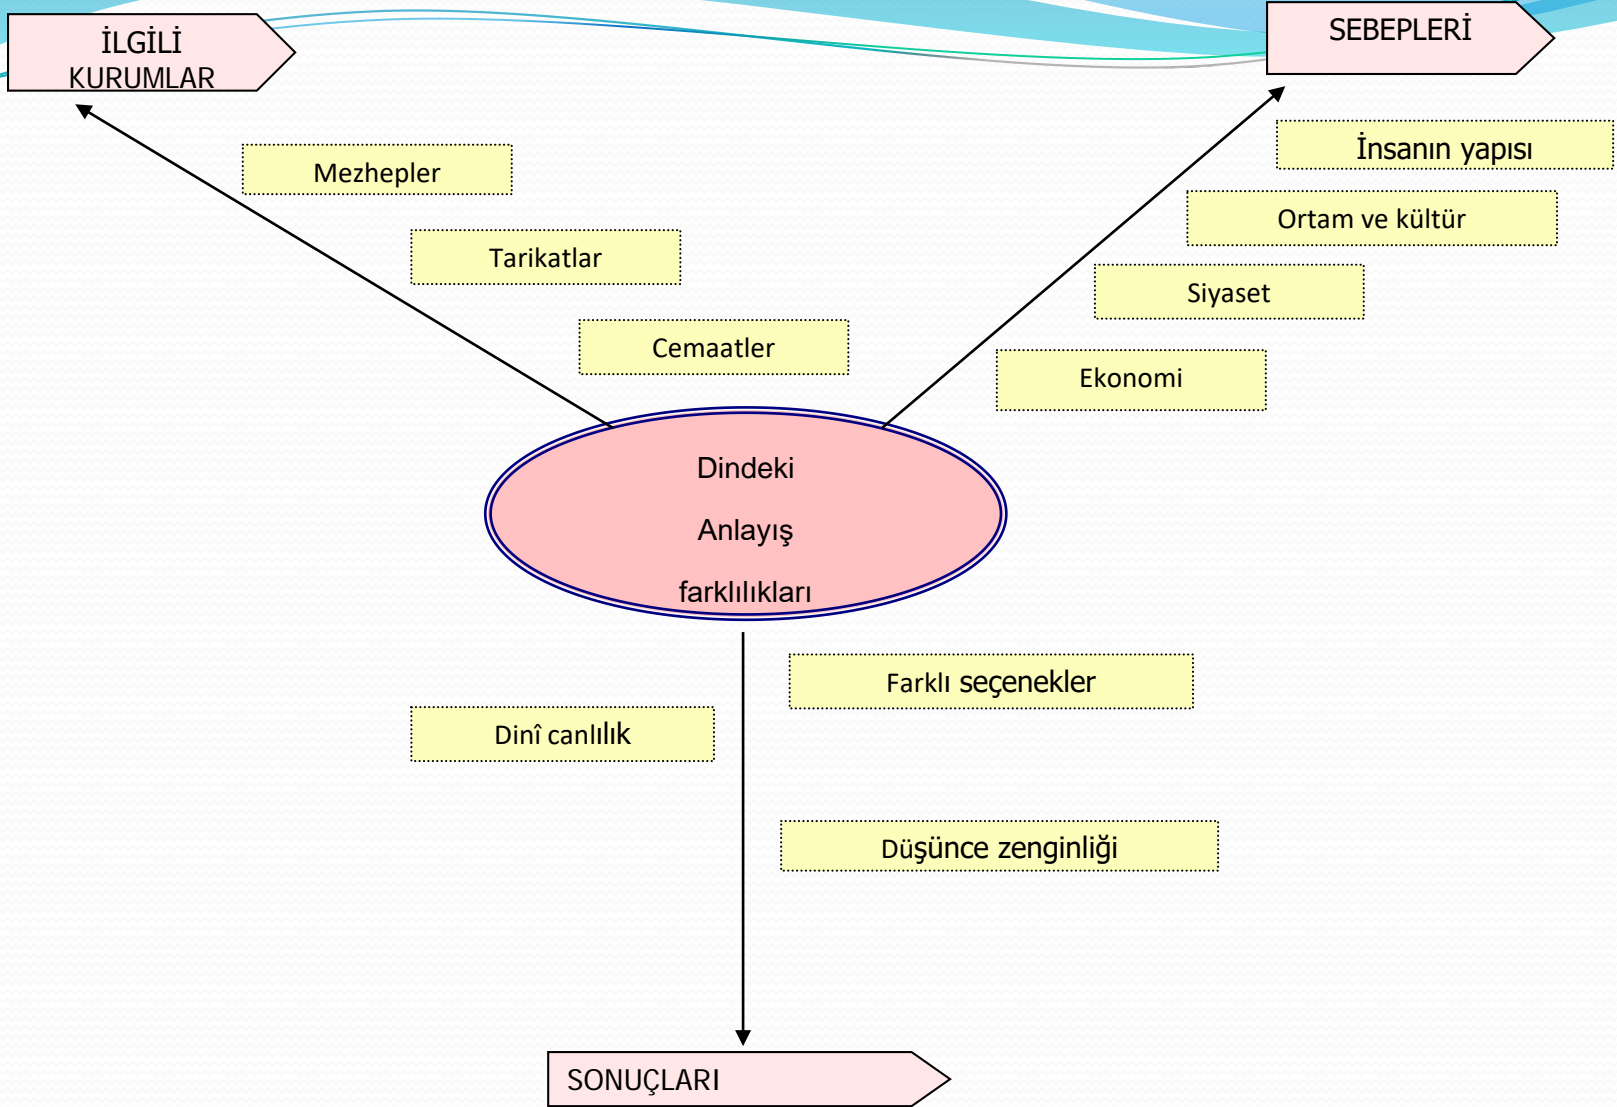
İLGİLİ KURUMLAR

SEBEPLERİ

Mezhepler

Tarikatlar

Cemaatler

İnsanın yapısı

Ortam ve kültür

Siyaset

Ekonomi

Dindeki

Anlayış

farklılıkları

Farklı seçenekler

Dinî canlılık

Düşünce zenginliği

SONUÇLARI